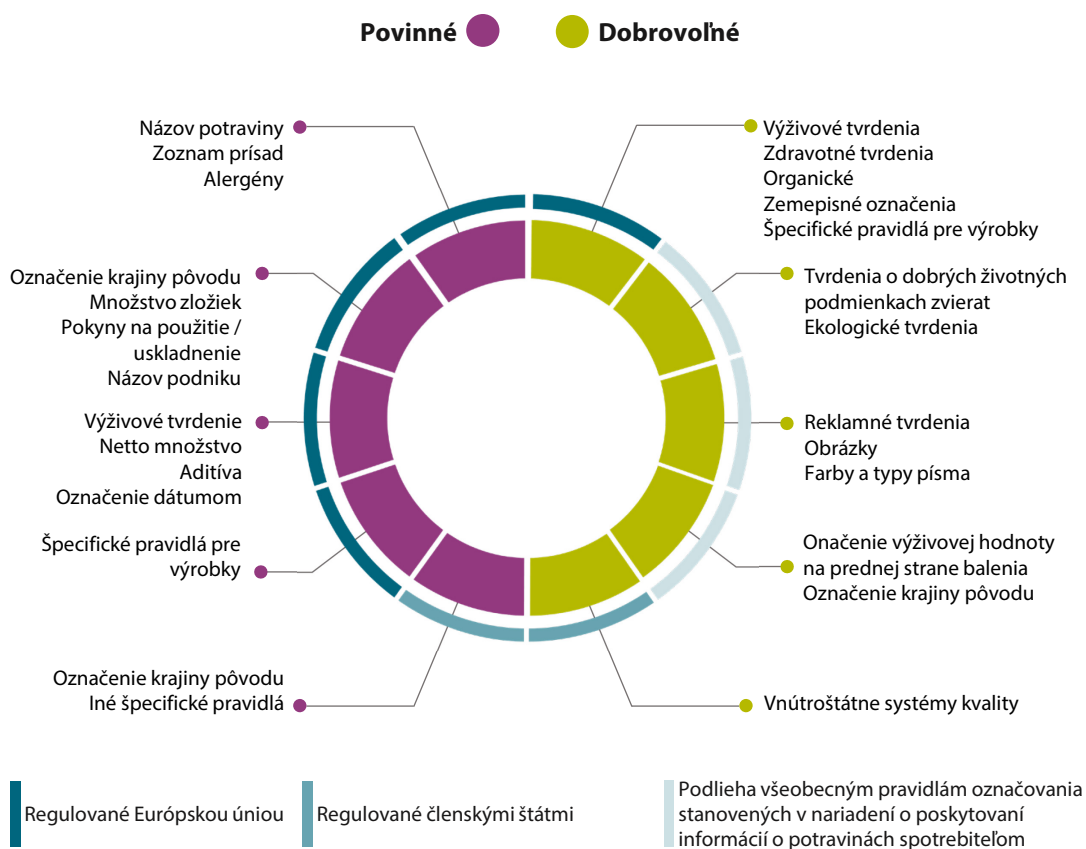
Povinné

Dobrovoľné

Názov potraviny
Zoznam prísad
Alergény

Označenie krajiny pôvodu
Množstvo zložiek
Pokyny na použitie / uskladnenie
Názov podniku

Výživové tvrdenie
Netto množstvo
Aditíva
Označenie dátumom

Špecifické pravidlá pre výrobky

Označenie krajiny pôvodu
Iné špecifické pravidlá

Výživové tvrdenia
Zdravotné tvrdenia
Organické
Zemepisné označenia
Špecifické pravidlá pre výrobky

Tvrdenia o dobrých životných podmienkach zvierat
Ekologické tvrdenia

Reklamné tvrdenia
Obrázky
Farby a typy písma

Onačenie výživovej hodnoty na prednej strane balenia
Označenie krajiny pôvodu

Vnútroštátne systémy kvality

Regulované Európskou úniou

Regulované členskými štátmi

Podlieha všeobecným pravidlám označovania stanovených v nariadení o poskytovaní informácií o potravinách spotrebiteľom